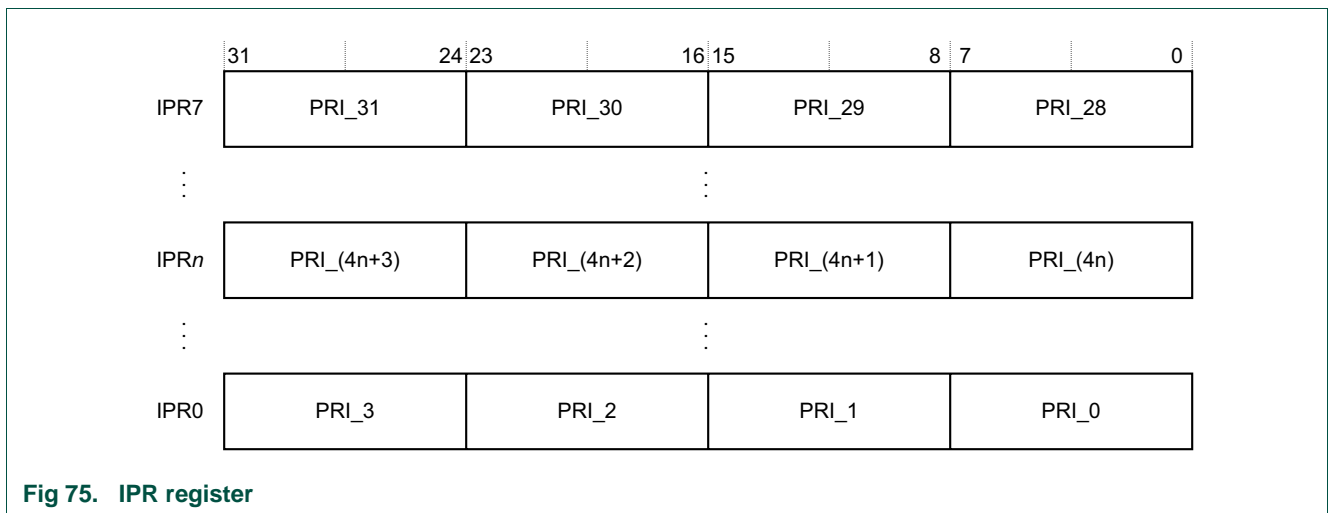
31 24 23 16 15 8 7 0

| | | | | |
|---|---|---|---|---|
| IPR7 | PRI_31 | PRI_30 | PRI_29 | PRI_28 |
| IPR*n* | PRI_(4n+3) | PRI_(4n+2) | PRI_(4n+1) | PRI_(4n) |
| IPR0 | PRI_3 | PRI_2 | PRI_1 | PRI_0 |

Fig 75. IPR register